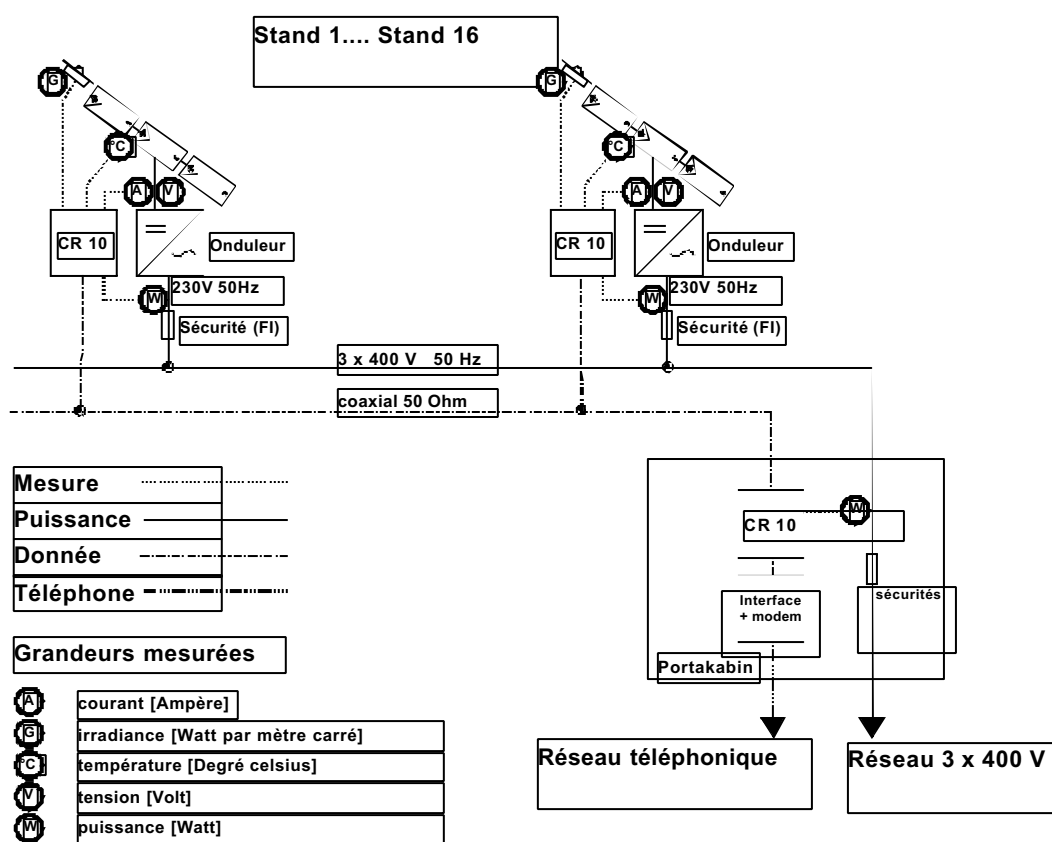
Stand 1.... Stand 16

G

°C

A V

CR 10

Onduleur

230V 50Hz

W

Sécurité (FI)

G

°C

A V

CR 10

Onduleur

230V 50Hz

W

Sécurité (FI)

3 x 400 V 50 Hz

coaxial 50 Ohm

Mesure

Puissance

Donnée

Téléphone

Grandeurs mesurées

A courant [Ampère]

G irradiance [Watt par mètre carré]

°C température [Degré celsius]

V tension [Volt]

W puissance [Watt]

CR 10

W

Interface + modem

sécurités

Portakabin

Réseau téléphonique

Réseau 3 x 400 V